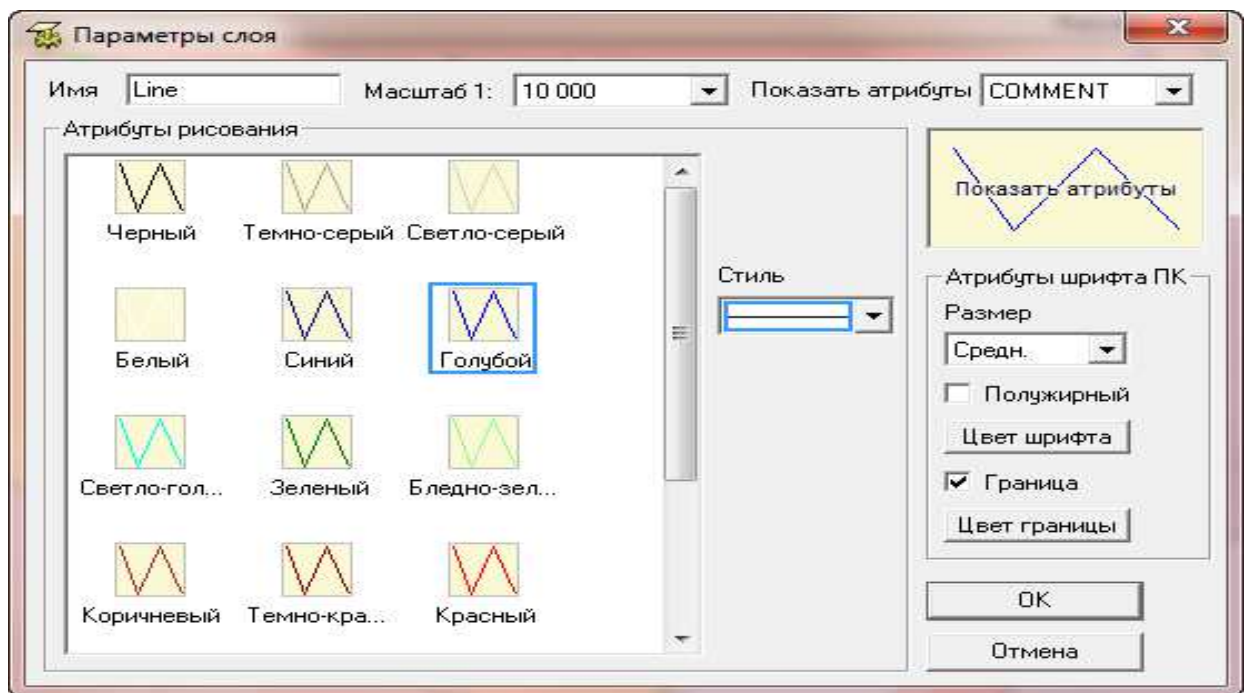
Параметры слоя

Имя Line

Масштаб 1: 10 000

Показать атрибуты COMMENT

Атрибуты рисования

Черный

Темно-серый

Светло-серый

Белый

Синий

Голубой

Светло-гол...

Зеленый

Бледно-зел...

Коричневый

Темно-кра...

Красный

Стиль

Показать атрибуты

Атрибуты шрифта ПК

Размер

Средн.

Полужирный

Цвет шрифта

Граница

Цвет границы

OK

Отмена